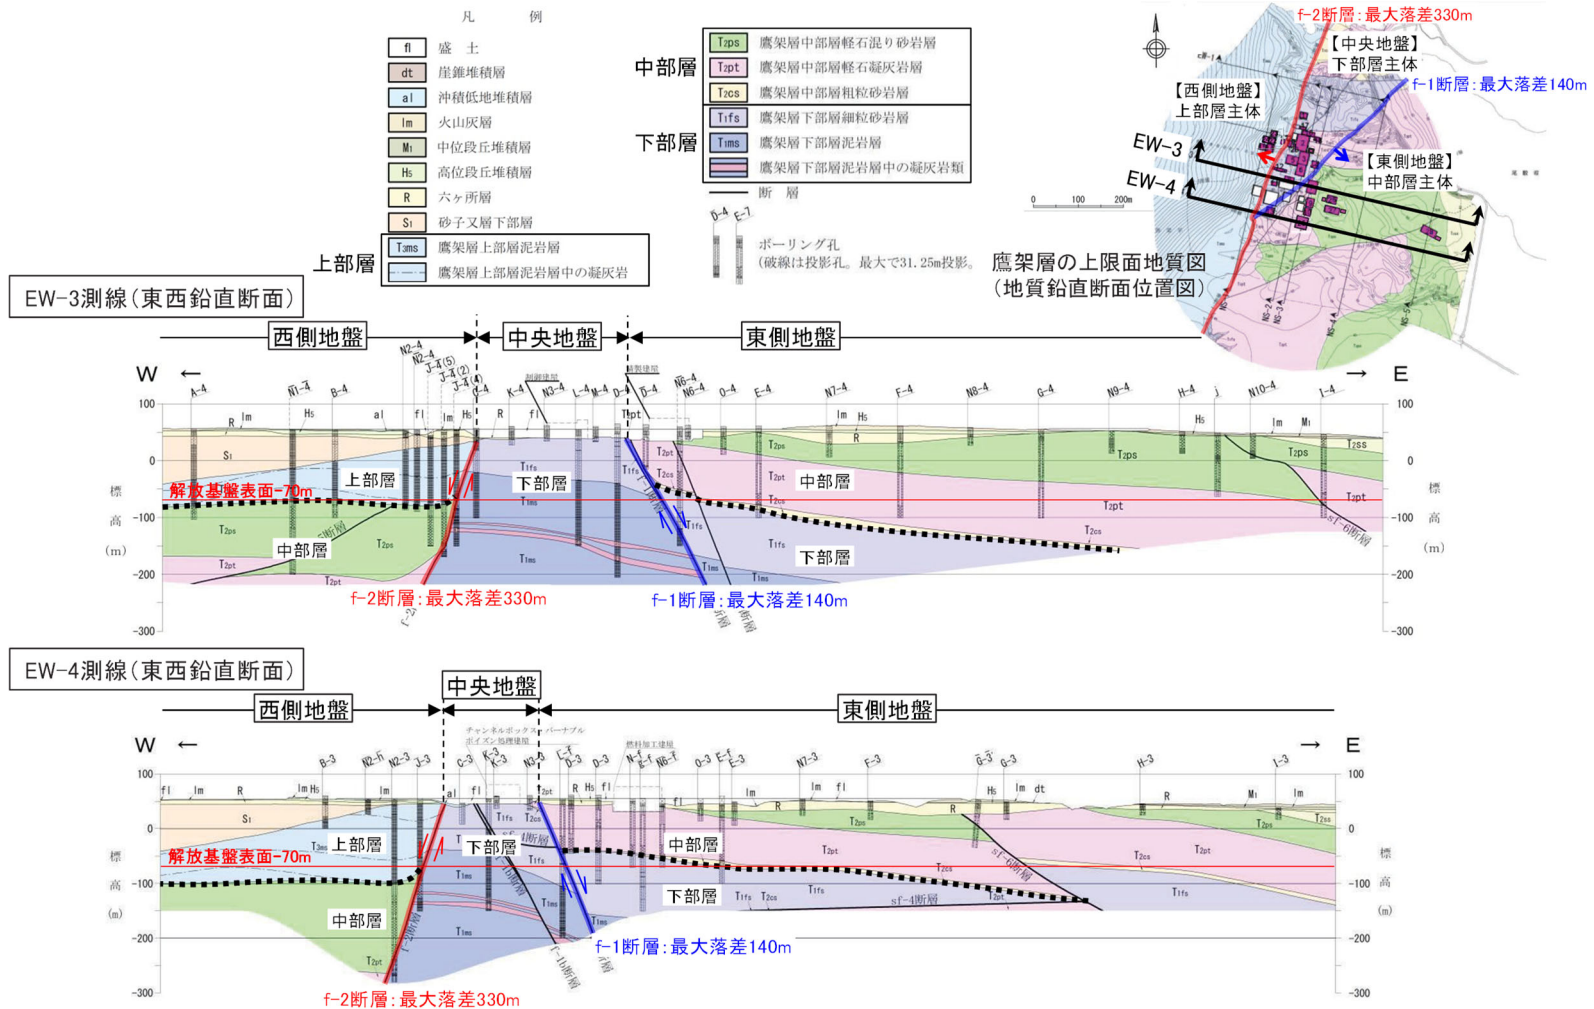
凡　例

fl　盛　土
dt　崖錐堆積層
al　沖積低地堆積層
lm　火山灰層
$M_1$　中位段丘堆積層
Hs　高位段丘堆積層
R　六ヶ所層
$S_1$　砂子又層下部層
上部層
$T_3ms$　鷹架層上部層泥岩層
鷹架層上部層泥岩層中の凝灰岩

中部層
$T_2ps$　鷹架層中部層軽石混り砂岩層
$T_2pt$　鷹架層中部層軽石凝灰岩層
$T_2cs$　鷹架層中部層粗粒砂岩層
下部層
$T_1fs$　鷹架層下部層細粒砂岩層
$T_1ms$　鷹架層下部層泥岩層
鷹架層下部層泥岩層中の凝灰岩類
断　層

D-4　E-7
ボーリング孔
(破線は投影孔。最大で31.25m投影。

f-2断層：最大落差330m
【中央地盤】下部層主体
f-1断層：最大落差140m
【西側地盤】上部層主体
EW-3
【東側地盤】中部層主体
EW-4
0　100　200m
鷹架層の上限面地質図
(地質鉛直断面位置図)

EW-3測線(東西鉛直断面)
西側地盤　中央地盤　東側地盤
W ←　→ E
A-4　N1-4　B-4　N2-4　N2-4　J-4(5)　J-4(2)　J-4(4)　C-4　K-4　N3-4　L-4　M-4　D-4　D-4　N6-4　N6-4　O-4　E-4　N7-4　F-4　N8-4　G-4　N9-4　H-4　J　N10-4　I-4
100　0　-100　-200　-300
標高(m)
R　lm　Hs　al　fl　lm　Hs　R　fl　$T_2pt$　lm　Hs　R　Hs　lm　$M_1$　$T_2ss$
$S_1$　上部層　$T_1fs$　下部層　$T_1fs$　$T_2pt$　$T_2cs$　$T_2ps$　$T_2pt$　中部層　$T_2ps$　$T_2ps$　$T_2pt$
解放基盤表面-70m
$T_2ps$　$T_2ps$　中部層　$T_2pt$　$T_2pt$　$T_1ms$　$T_1ms$　$T_1fs$　$T_1fs$　下部層　$T_1ms$　$T_1ms$　$T_2pt$　$T_2cs$
f-2断層：最大落差330m
f-1断層：最大落差140m

EW-4測線(東西鉛直断面)
西側地盤　中央地盤　東側地盤
W ←　→ E
B-3　N2-3　N2-3　J-3　C-3　K-3　K-3　N3-3　L-3　D-3　D-3　N-3　E-3　N6-3　O-3　E-3　E-3　N7-3　F-3　G-3　G-3　H-3　I-3
100　0　-100　-200　-300
標高(m)
fl　lm　R　lm　Hs　lm　al　fl　R　Hs　fl　fl　lm　R　lm　fl　R　Hs　lm　dt　R　$M_1$　lm　$T_2ss$
$S_1$　$T_3ms$　上部層　下部層　$T_1fs$　$T_2cs$　$T_1fs$　中部層　$T_2ps$　$T_2pt$　$T_2cs$　$T_2pt$　$T_2ps$
解放基盤表面-70m
$T_1ms$　$T_1ms$　下部層　$T_1fs$　$T_2cs$　$T_1fs$　sf-4断層　$T_2pt$　$T_1fs$
中部層　$T_1ms$　$T_2pt$
f-1断層：最大落差140m
f-2断層：最大落差330m